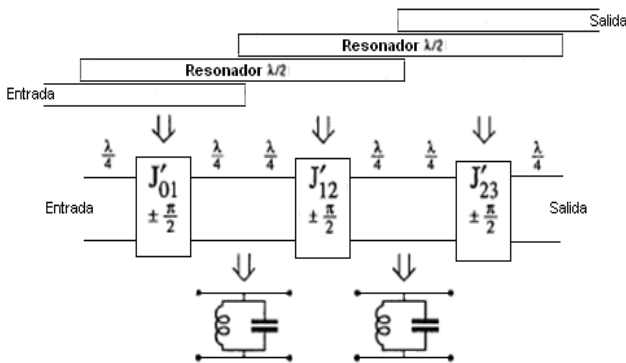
Salida

Resonador $\lambda/2$

Resonador $\lambda/2$

Entrada

$\frac{\lambda}{4}$ $\frac{\lambda}{4}$ $\frac{\lambda}{4}$ $\frac{\lambda}{4}$ $\frac{\lambda}{4}$ $\frac{\lambda}{4}$

$J'_{01}$ $\pm\frac{\pi}{2}$

$J'_{12}$ $\pm\frac{\pi}{2}$

$J'_{23}$ $\pm\frac{\pi}{2}$

Entrada

Salida